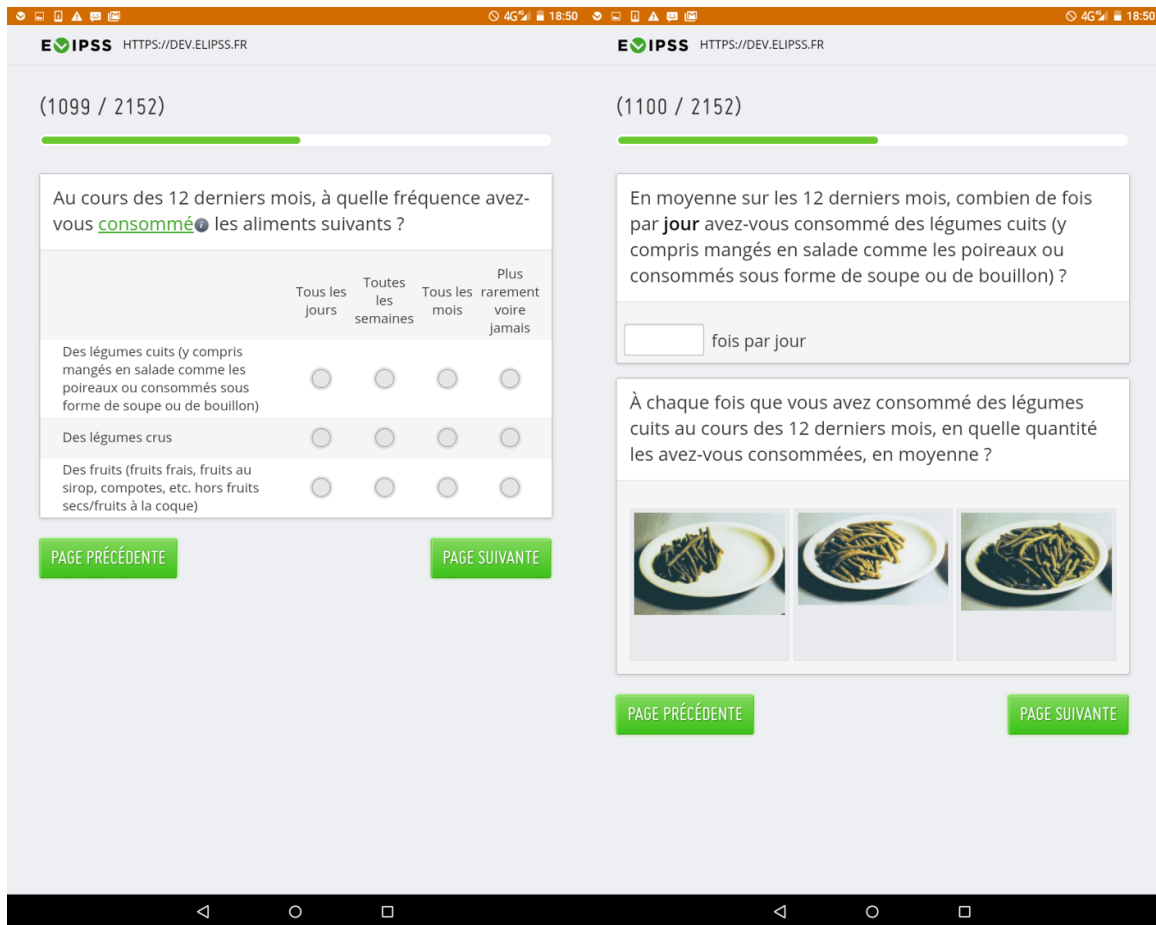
4G 18:50

ELIPSS HTTPS://DEV.ELIPSS.FR

(1099 / 2152)

Au cours des 12 derniers mois, à quelle fréquence avez-vous consommé les aliments suivants ?

| | Tous les jours | Toutes les semaines | Tous les mois | Plus rarement voire jamais |
|---|---|---|---|---|
| Des légumes cuits (y compris mangés en salade comme les poireaux ou consommés sous forme de soupe ou de bouillon) | | | | |
| Des légumes crus | | | | |
| Des fruits (fruits frais, fruits au sirop, compotes, etc. hors fruits secs/fruits à la coque) | | | | |

PAGE PRÉCÉDENTE

PAGE SUIVANTE

4G 18:50

ELIPSS HTTPS://DEV.ELIPSS.FR

(1100 / 2152)

En moyenne sur les 12 derniers mois, combien de fois par jour avez-vous consommé des légumes cuits (y compris mangés en salade comme les poireaux ou consommés sous forme de soupe ou de bouillon) ?

fois par jour

À chaque fois que vous avez consommé des légumes cuits au cours des 12 derniers mois, en quelle quantité les avez-vous consommées, en moyenne ?

PAGE PRÉCÉDENTE

PAGE SUIVANTE